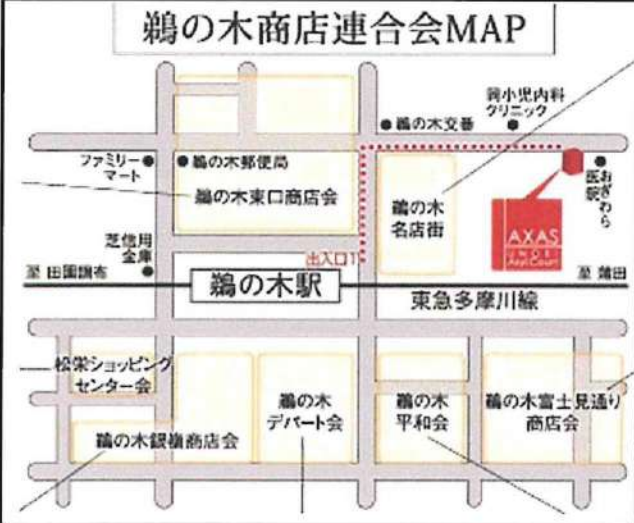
鵜の木商店連合会MAP

岡小児内科クリニック

鵜の木交番

ファミリーマート

鵜の木郵便局

医院 おぎわら

鵜の木東口商店会

鵜の木名店街

AXAS

芝信用金庫

出入口1

至 田園調布

至 蒲田

鵜の木駅

東急多摩川線

松栄ショッピングセンター会

鵜の木デパート会

鵜の木平和会

鵜の木富士見通り商店会

鵜の木銀栄商店会